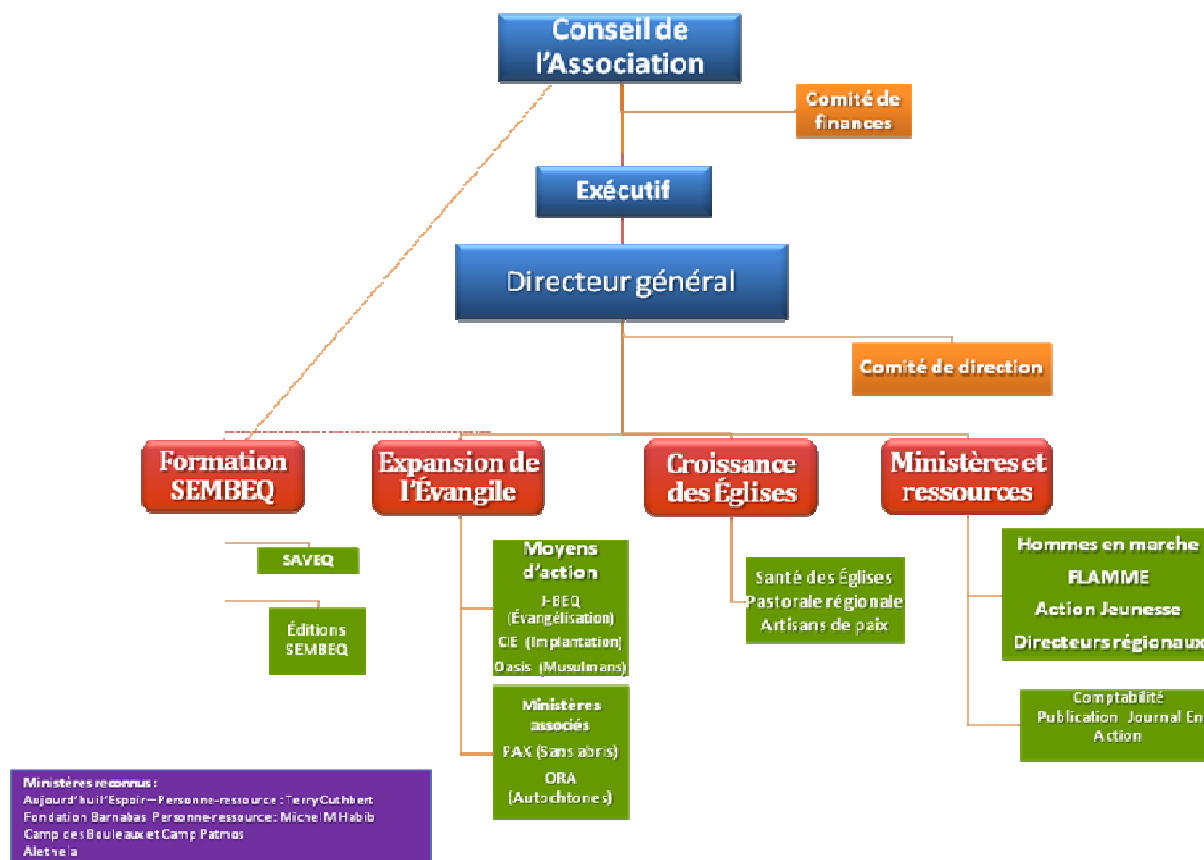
Conseil de l'Association

Comité de finances

Exécutif

Directeur général

Comité de direction

Formation SEMBEQ

Expansion de l'Évangile

Croissance des Églises

Ministères et ressources

SAVEQ

Éditions SEMBEQ

Moyens d'action

J-BEQ (Évangélisation)

CIE (Implantation)

Oasis (Musulmans)

Ministères associés

PAX (Sans abris)

ORA (Autochtones)

Santé des Églises
Pastorale régionale
Artisans de paix

Hommes en marche

FLAMME

Action Jeunesse

Directeurs régionaux

Comptabilité
Publication Journal En Action

Ministères reconnus :
Aujourd'hui l'Espoir – Personne-ressource : Terry Cuthbert
Fondation Barnabas Personne-ressource : Michel M Habib
Camp des Bouleaux et Camp Patmos
Aletheia